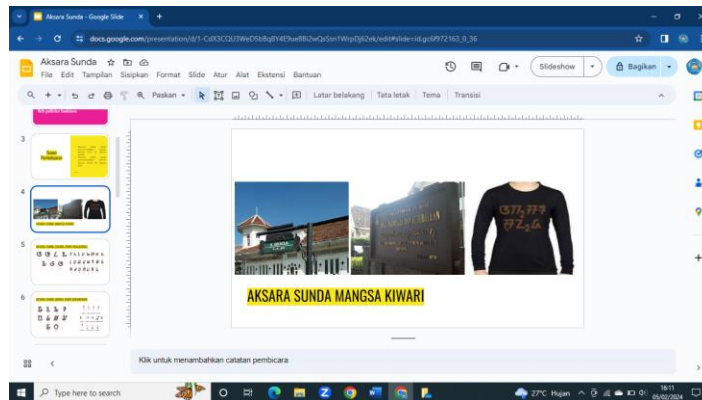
Aksara Sunda - Google Slide

docs.google.com/presentation/d/1-CdX3CQU3WeDSbBq8Y4E9ue88i2wQsSsn1WrpDj6Zek/edit#slide=id.gc6f972163_0_36

Aksara Sunda

File Edit Tampilan Sisipkan Format Slide Atur Alat Ekstensi Bantuan

Slideshow

Bagikan

Paskan

Latar belakang | Tata letak | Tema | Transisi

3

4

5

6

AKSARA SUNDA MANGSA KIWARI

Klik untuk menambahkan catatan pembicara

Type here to search

27°C Hujan

18:11
05/02/2024